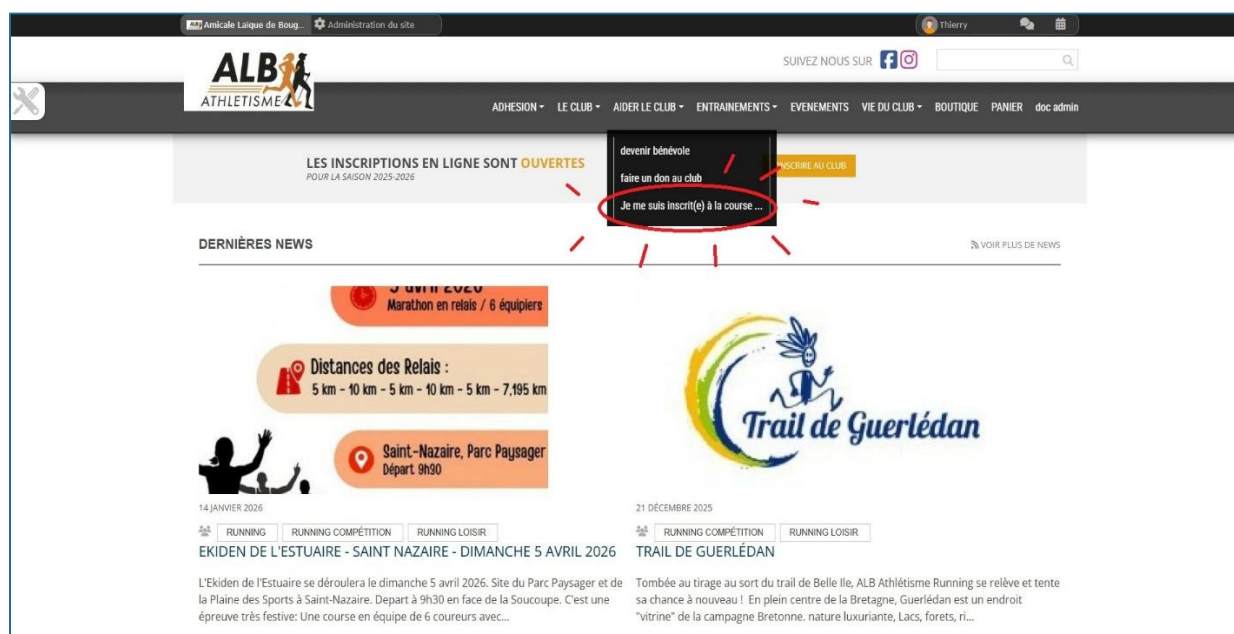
Amicale Laïque de Boug... Administration du site

Thierry

ALB ATHLETISME

SUIVEZ NOUS SUR

ADHESION ▾ LE CLUB ▾ AIDER LE CLUB ▾ ENTRAINEMENTS ▾ EVENEMENTS VIE DU CLUB ▾ BOUTIQUE PANIER doc admin

devenir bénévole
faire un don au club
Je me suis inscrit(e) à la course ...

LES INSCRIPTIONS EN LIGNE SONT OUVERTES
POUR LA SAISON 2025-2026

INSCRIRE AU CLUB

DERNIÈRES NEWS

VOIR PLUS DE NEWS

5 avril 2026
Marathon en relais / 6 équipiers

Distances des Relais :
5 km - 10 km - 5 km - 10 km - 5 km - 7,195 km

Saint-Nazaire, Parc Paysager
Départ 9h30

Trail de Guerlédan

14 JANVIER 2026

RUNNING RUNNING COMPÉTITION RUNNING LOISIR

EKIDEN DE L'ESTUAIRE - SAINT NAZAIRE - DIMANCHE 5 AVRIL 2026

L'Ekiden de l'Estuaire se déroulera le dimanche 5 avril 2026. Site du Parc Paysager et de la Plaine des Sports à Saint-Nazaire. Depart à 9h30 en face de la Soucoupe. C'est une épreuve très festive: Une course en équipe de 6 coureurs avec...

21 DÉCEMBRE 2025

RUNNING COMPÉTITION RUNNING LOISIR

TRAIL DE GUERLÉDAN

Tombée au tirage au sort du trail de Belle Ile, ALB Athlétisme Running se relève et tente sa chance à nouveau ! En plein centre de la Bretagne, Guerlédan est un endroit "vitrine" de la campagne Bretonne. nature luxuriante, Lacs, forets, ri...